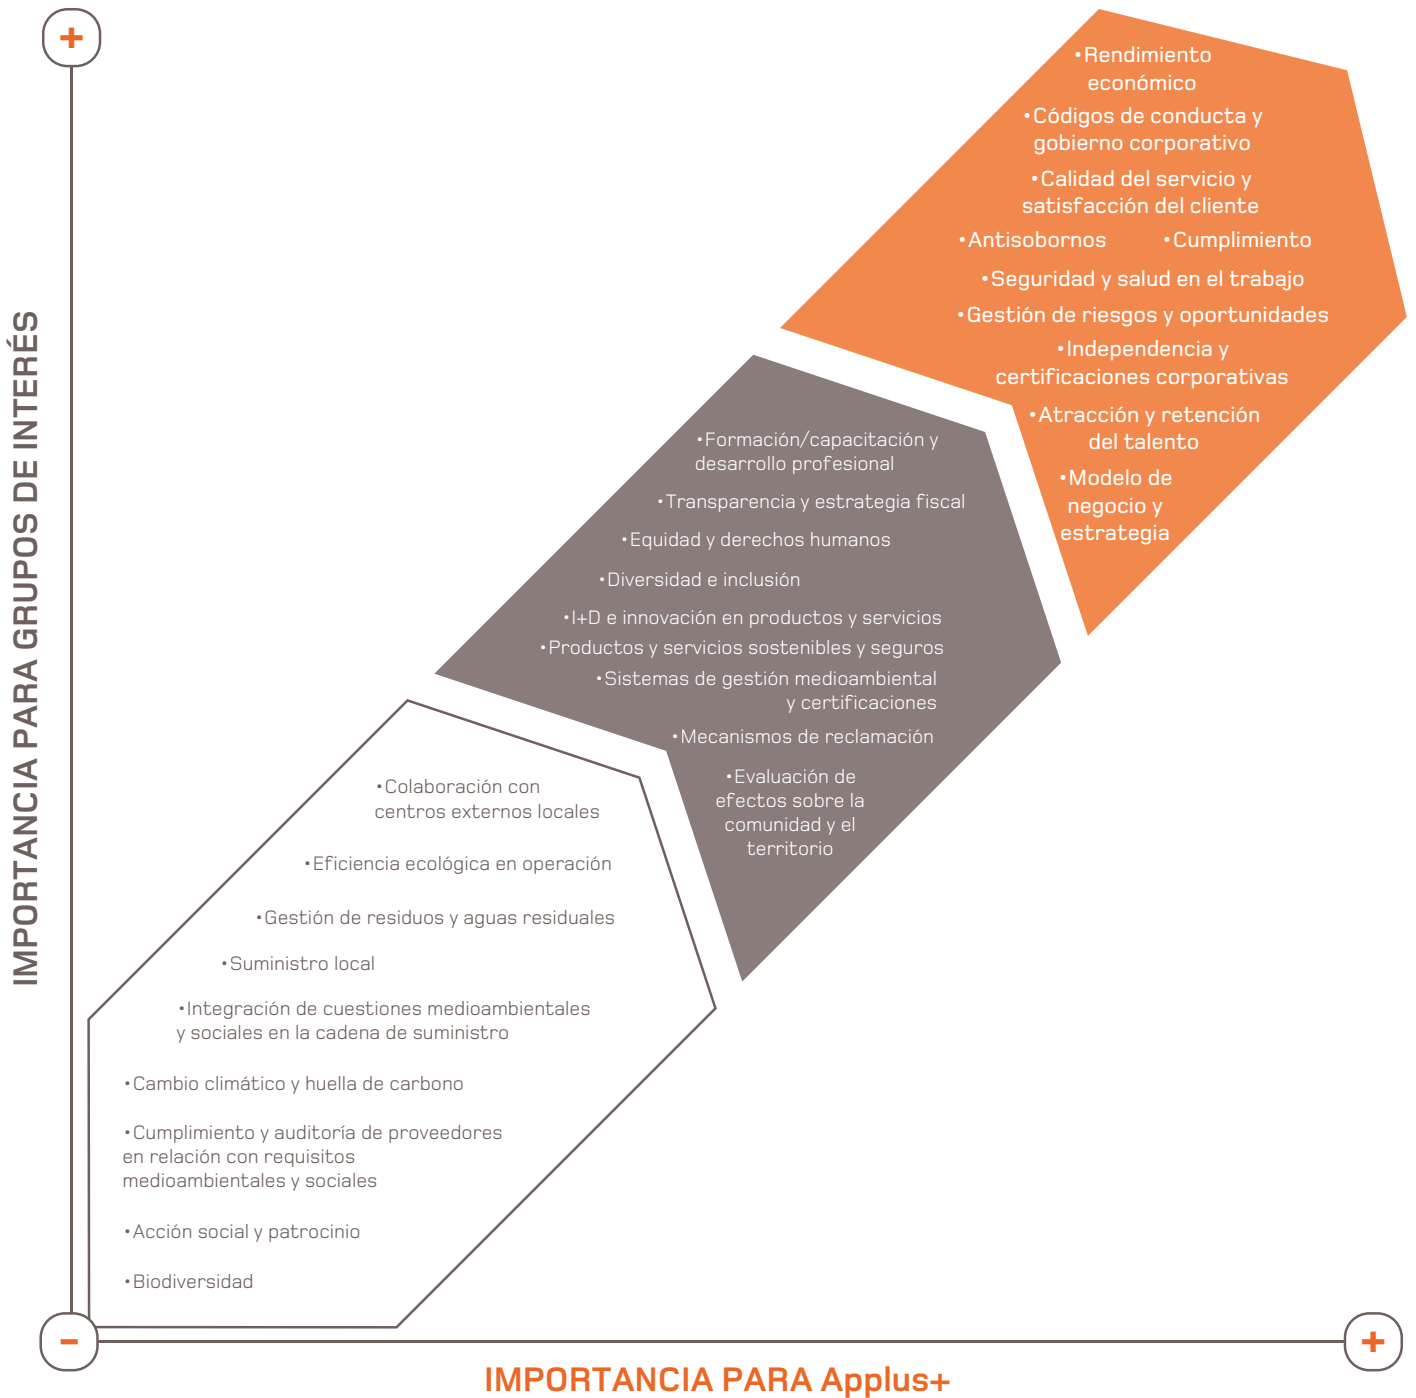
+

IMPORTANCIA PARA GRUPOS DE INTERÉS

•Rendimiento económico
•Códigos de conducta y gobierno corporativo
•Calidad del servicio y satisfacción del cliente
•Antisobornos •Cumplimiento
•Seguridad y salud en el trabajo
•Gestión de riesgos y oportunidades
•Independencia y certificaciones corporativas
•Atracción y retención del talento
•Modelo de negocio y estrategia

•Formación/capacitación y desarrollo profesional
•Transparencia y estrategia fiscal
•Equidad y derechos humanos
•Diversidad e inclusión
•I+D e innovación en productos y servicios
•Productos y servicios sostenibles y seguros
•Sistemas de gestión medioambiental y certificaciones
•Mecanismos de reclamación
•Evaluación de efectos sobre la comunidad y el territorio

•Colaboración con centros externos locales
•Eficiencia ecológica en operación
•Gestión de residuos y aguas residuales
•Suministro local
•Integración de cuestiones medioambientales y sociales en la cadena de suministro
•Cambio climático y huella de carbono
•Cumplimiento y auditoría de proveedores en relación con requisitos medioambientales y sociales
•Acción social y patrocinio
•Biodiversidad

−

+

IMPORTANCIA PARA Applus+